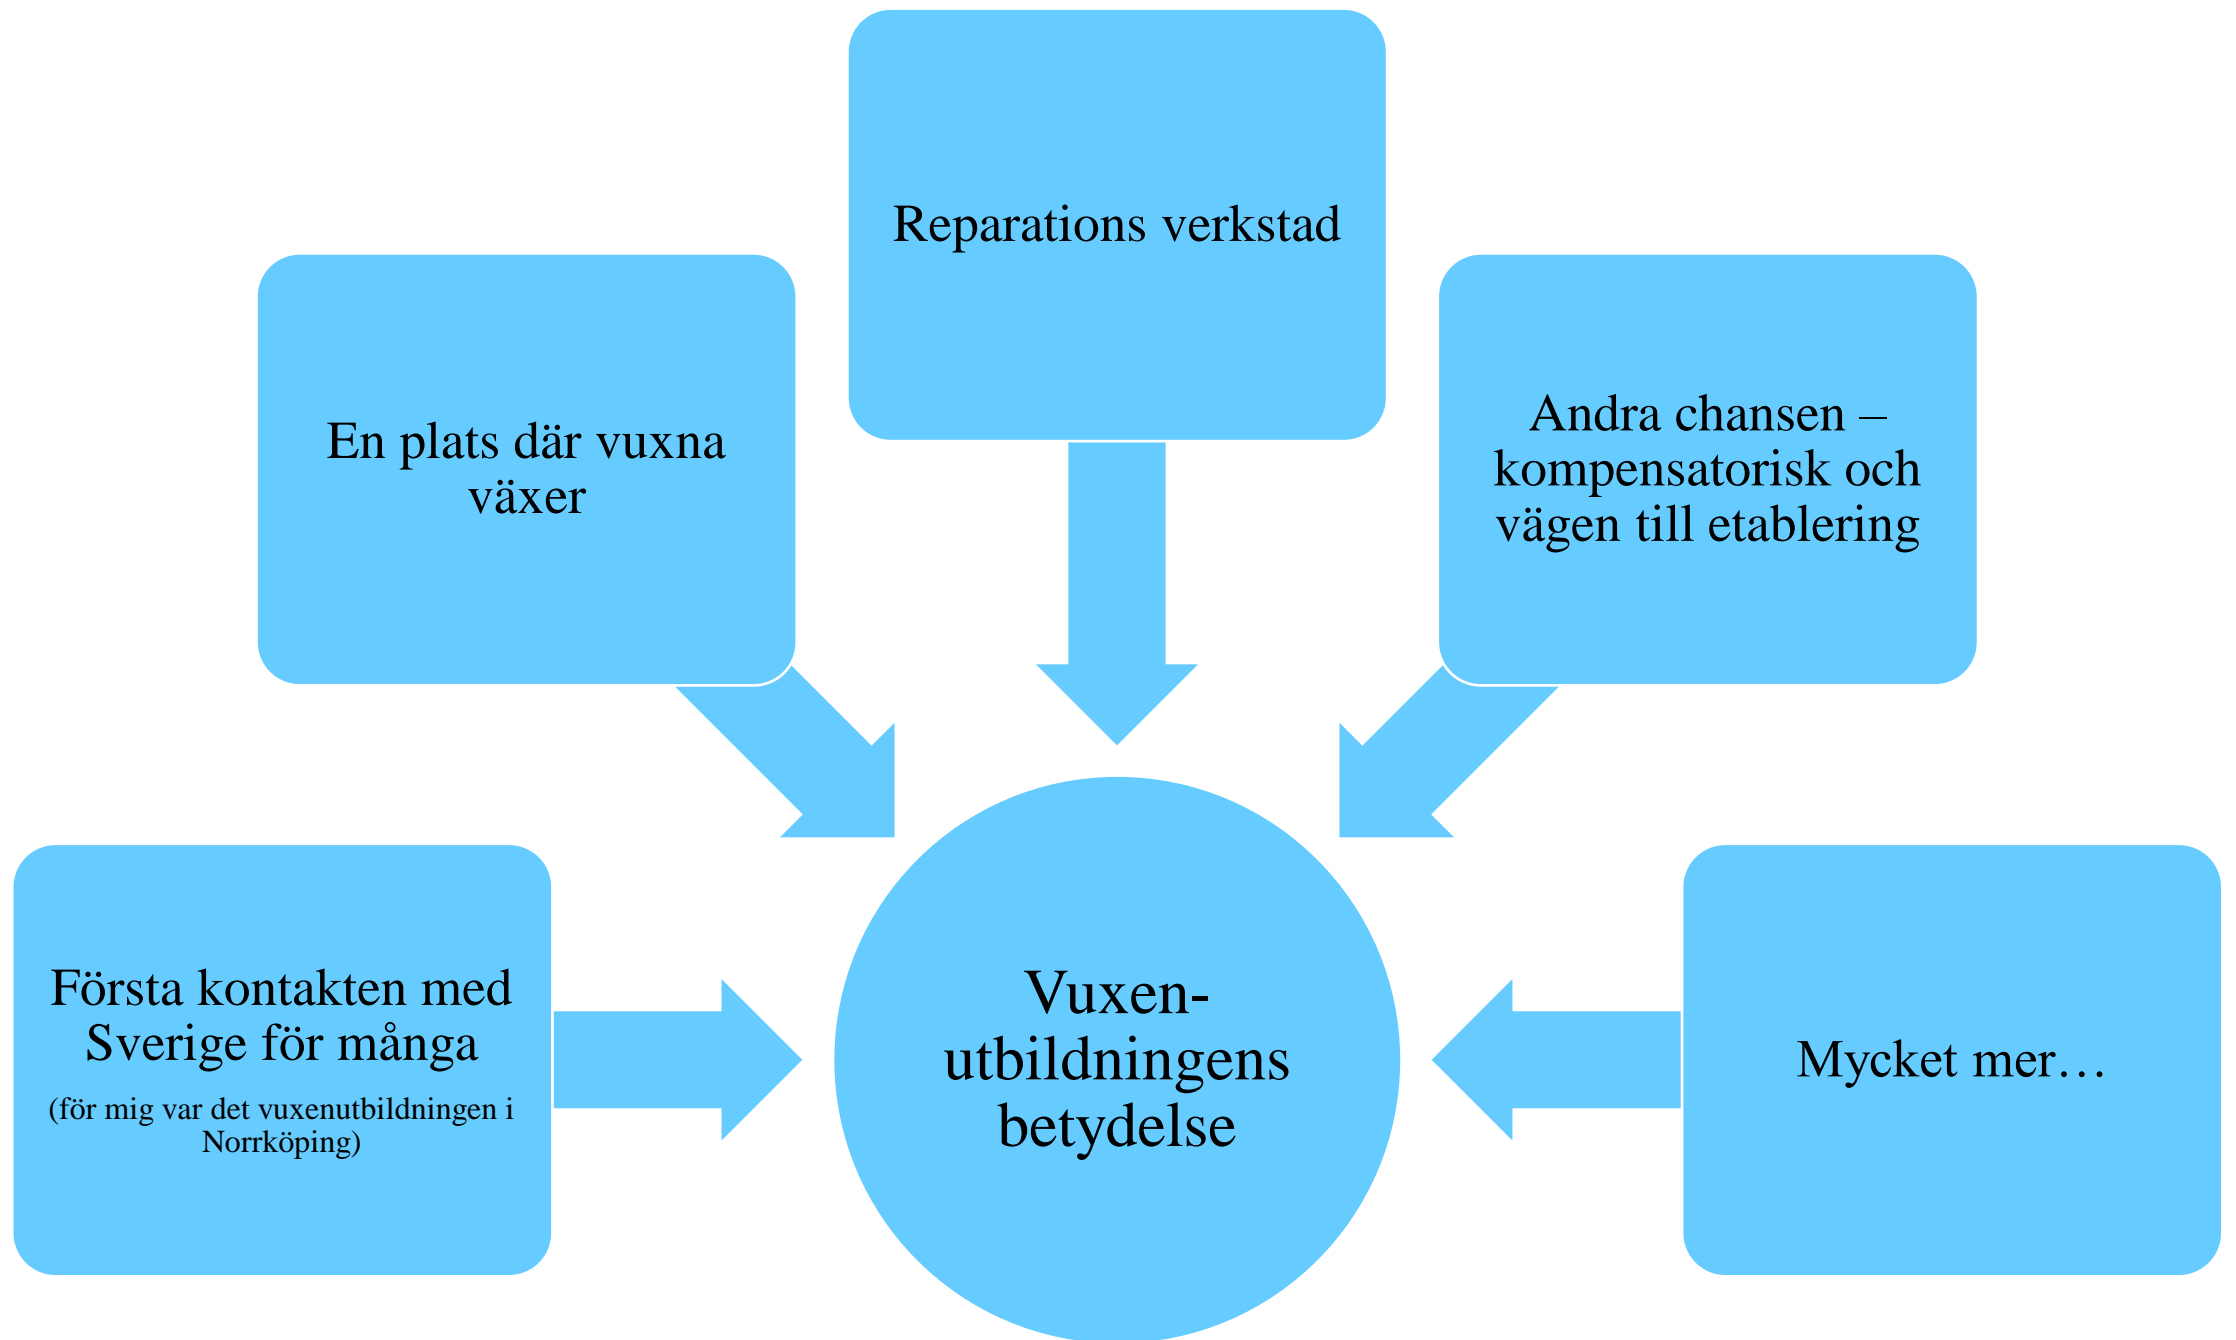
Reparations verkstad

En plats där vuxna växer

Andra chansen – kompensatorisk och vägen till etablering

Första kontakten med Sverige för många

(för mig var det vuxenutbildningen i Norrköping)

Vuxen-utbildningens betydelse

Mycket mer…